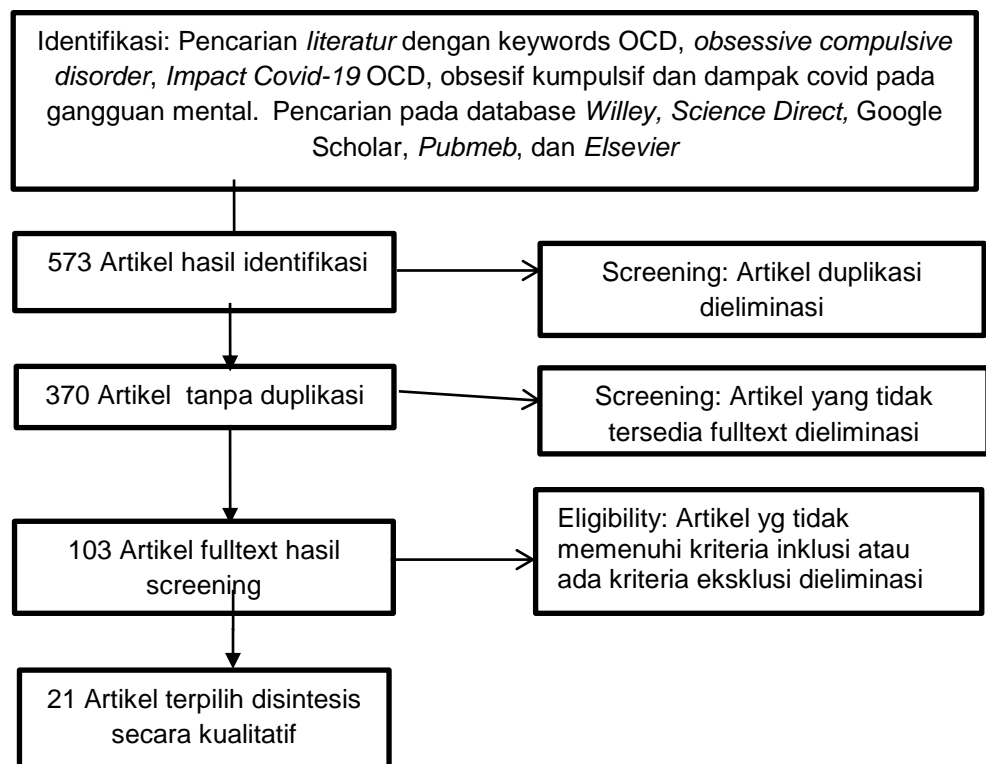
Identifikasi: Pencarian literatur dengan keywords OCD, obsessive compulsive disorder, Impact Covid-19 OCD, obsesif kumpulsif dan dampak covid pada gangguan mental. Pencarian pada database Willey, Science Direct, Google Scholar, Pubmeb, dan Elsevier

573 Artikel hasil identifikasi

Screening: Artikel duplikasi dieliminasi

370 Artikel tanpa duplikasi

Screening: Artikel yang tidak tersedia fulltext dieliminasi

103 Artikel fulltext hasil screening

Eligibility: Artikel yg tidak memenuhi kriteria inklusi atau ada kriteria eksklusi dieliminasi

21 Artikel terpilih disintesis secara kualitatif